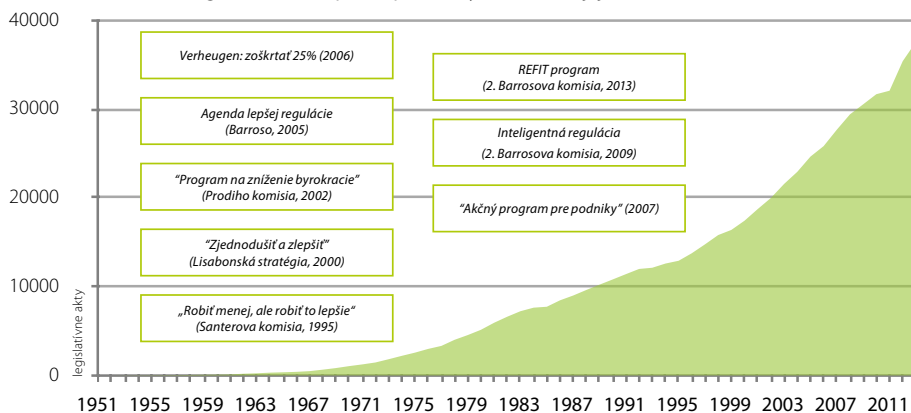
40000
30000
20000
10000
0

legislatívne akty

Verheugen: zoškrtať 25% (2006)

Agenda lepšej regulácie (Barroso, 2005)

"Program na zníženie byrokracie" (Prodiho komisia, 2002)

"Zjednodušiť a zlepšiť" (Lisabonská stratégia, 2000)

„Robiť menej, ale robiť to lepšie" (Santerova komisia, 1995)

REFIT program (2. Barrosova komisia, 2013)

Inteligentná regulácia (2. Barrosova komisia, 2009)

"Akčný program pre podniky" (2007)

1951 1955 1959 1963 1967 1971 1975 1979 1983 1987 1991 1995 1999 2003 2007 2011